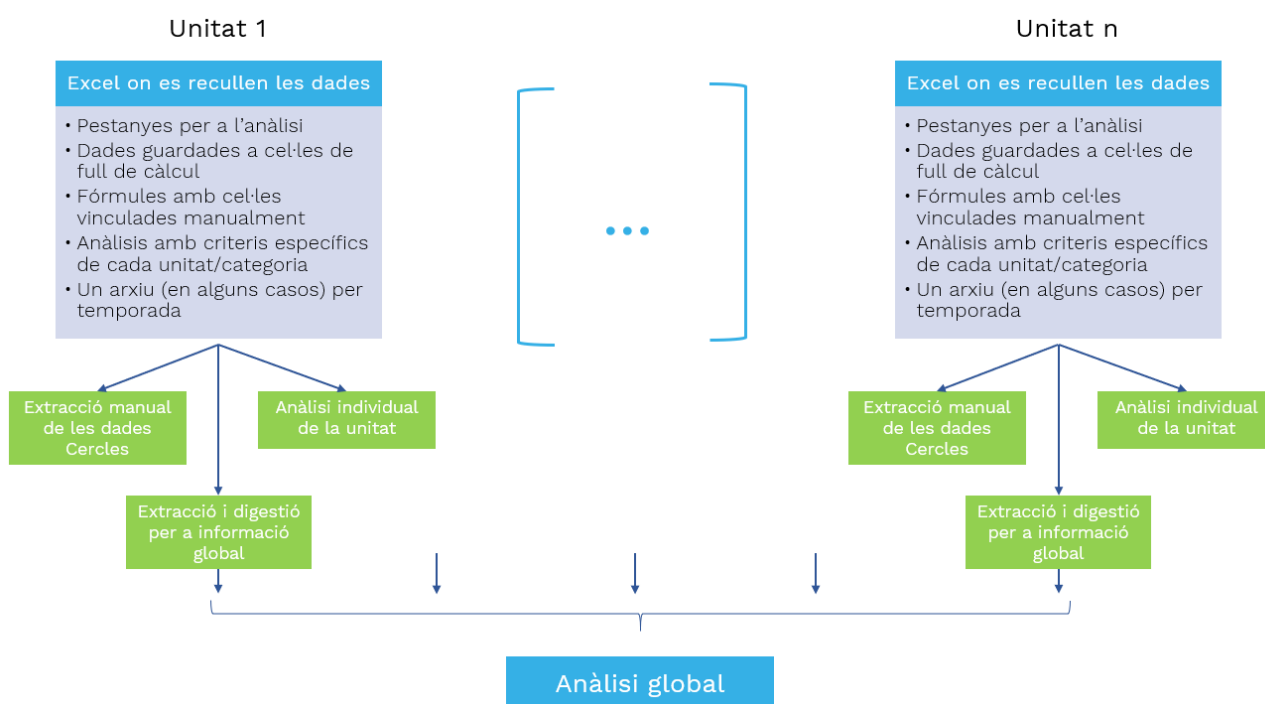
Unitat 1

Excel on es recullen les dades

• Pestanyes per a l'anàlisi
• Dades guardades a cel·les de full de càlcul
• Fórmules amb cel·les vinculades manualment
• Anàlisis amb criteris específics de cada unitat/categoria
• Un arxiu (en alguns casos) per temporada

Extracció manual de les dades Cercles

Anàlisi individual de la unitat

Extracció i digestió per a informació global

...

Unitat n

Excel on es recullen les dades

• Pestanyes per a l'anàlisi
• Dades guardades a cel·les de full de càlcul
• Fórmules amb cel·les vinculades manualment
• Anàlisis amb criteris específics de cada unitat/categoria
• Un arxiu (en alguns casos) per temporada

Extracció manual de les dades Cercles

Anàlisi individual de la unitat

Extracció i digestió per a informació global

Anàlisi global